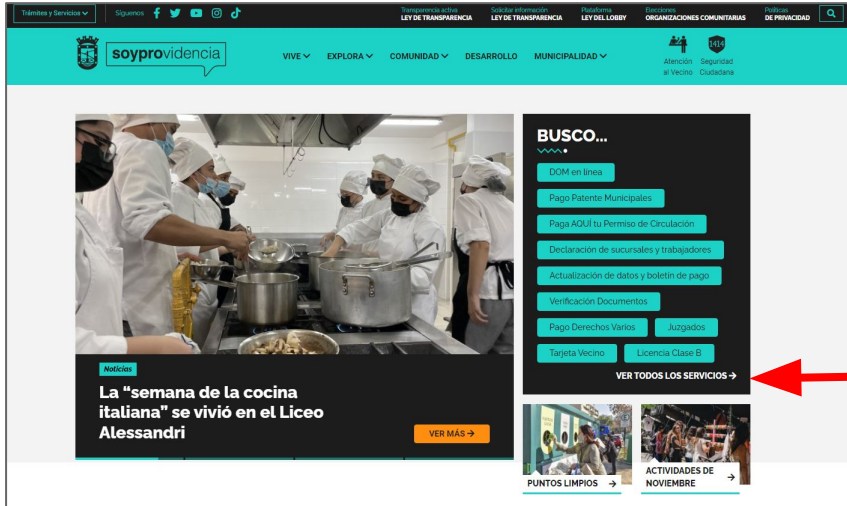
Trámites y Servicios Síguenos

Transparencia activa LEY DE TRANSPARENCIA | Solicitar información LEY DE TRANSPARENCIA | Plataforma LEY DEL LOBBY | Elecciones ORGANIZACIONES COMUNITARIAS | Políticas DE PRIVACIDAD

soyprovidencia

VIVE EXPLORA COMUNIDAD DESARROLLO MUNICIPALIDAD

Atención al Vecino | 1414 Seguridad Ciudadana

Noticias

La "semana de la cocina italiana" se vivió en el Liceo Alessandri

VER MÁS →

BUSCO...

DOM en línea

Pago Patente Municipales

Paga AQUÍ tu Permiso de Circulación

Declaración de sucursales y trabajadores

Actualización de datos y boletín de pago

Verificación Documentos

Pago Derechos Varios

Juzgados

Tarjeta Vecino

Licencia Clase B

VER TODOS LOS SERVICIOS →

PUNTOS LIMPIOS →

ACTIVIDADES DE NOVIEMBRE →